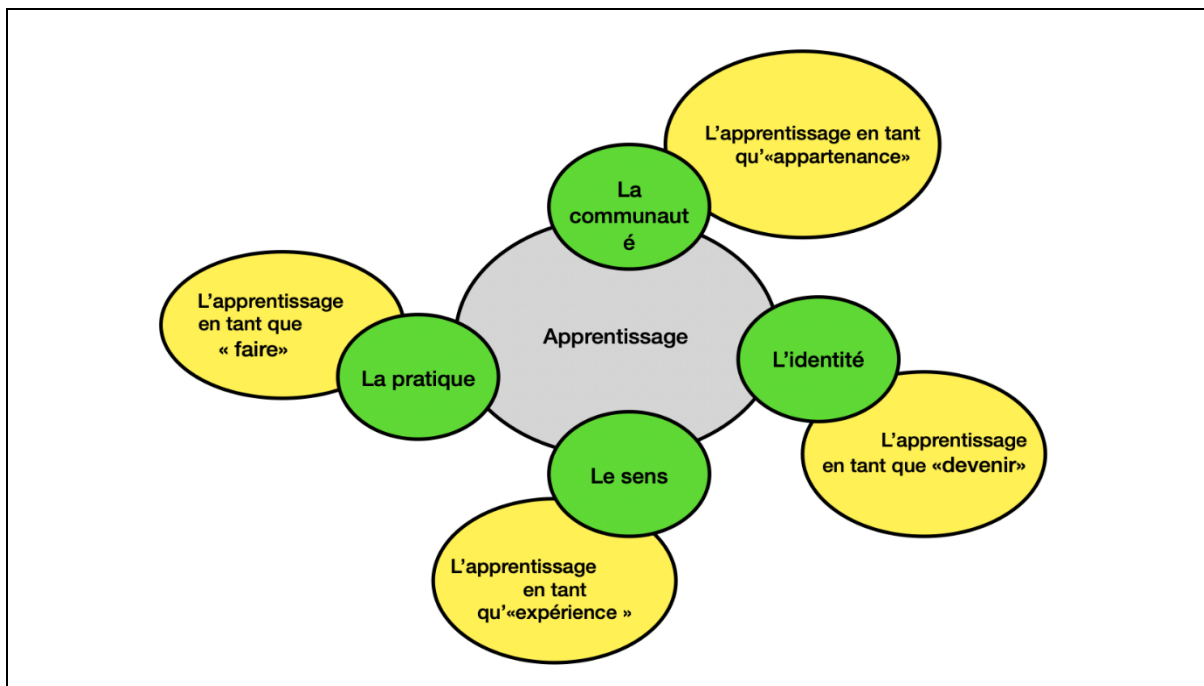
L'apprentissage en tant qu'«appartenance»

La communauté

L'apprentissage en tant que « faire»

Apprentissage

La pratique

L'identité

Le sens

L'apprentissage en tant que «devenir»

L'apprentissage en tant qu'«expérience »